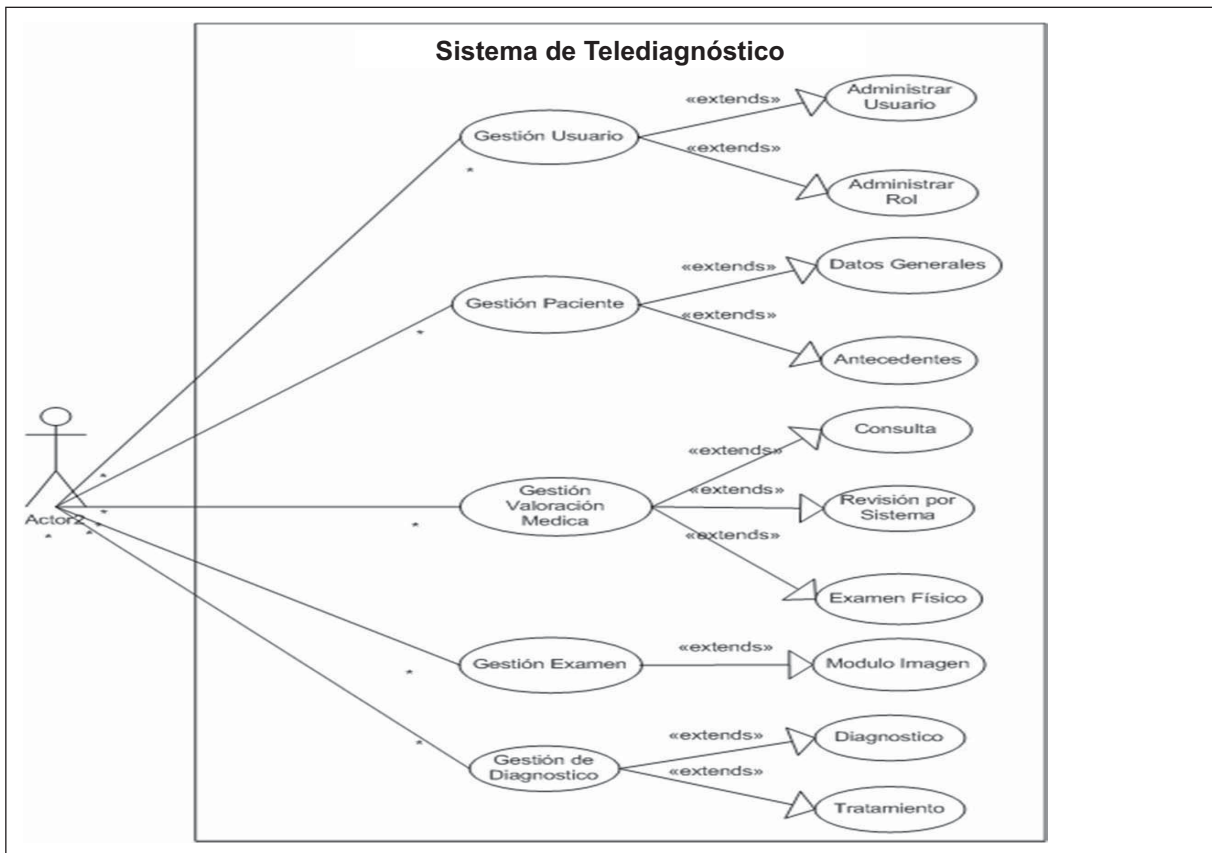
Sistema de Telediagnóstico

Actor2

Gestión Usuario
«extends»
Administrar Usuario
«extends»
Administrar Rol

Gestión Paciente
«extends»
Datos Generales
«extends»
Antecedentes

Gestión Valoración Medica
«extends»
Consulta
«extends»
Revisión por Sistema
«extends»
Examen Físico

Gestión Examen
«extends»
Modulo Imagen

Gestión de Diagnostico
«extends»
Diagnostico
«extends»
Tratamiento